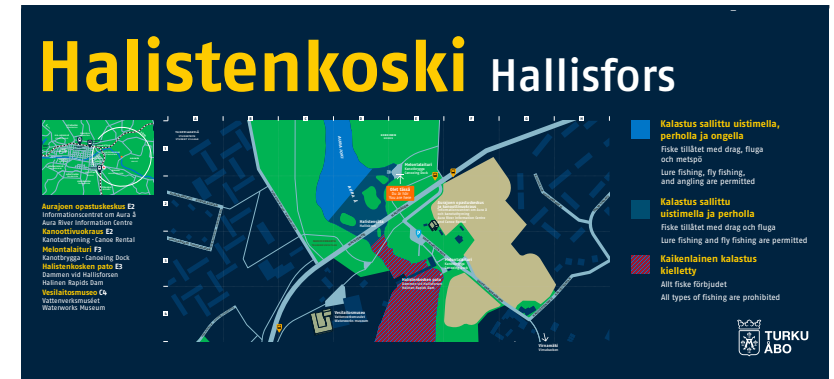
Halistenkoski Hallisfors

Aurajoen opastuskeskus E2
Informationscentret om Aura å
Aura River Information Centre
Kanoottivuokraus E2
Kanoturhyrning · Canoe Rental
Meloontalaituri F3
Kanotbrygga · Canoeing Dock
Halistenkosken pato E3
Dammen vid Hallisforsen
Halinen Rapids Dam
Vesilaitosmuseo C4
Vattenverksmuseet
Waterworks Museum

Kalastus sallittu uistimella, perholla ja ongella
Fiske tillåtet med drag, fluga och metspö
Lure fishing, fly fishing, and angling are permitted

Kalastus sallittu uistimella ja perholla
Fiske tillåtet med drag och fluga
Lure fishing and fly fishing are permitted

Kaikenlainen kalastus kielletty
Allt fiske förbjudet
All types of fishing are prohibited

Olet tässä

TURKU ÅBO